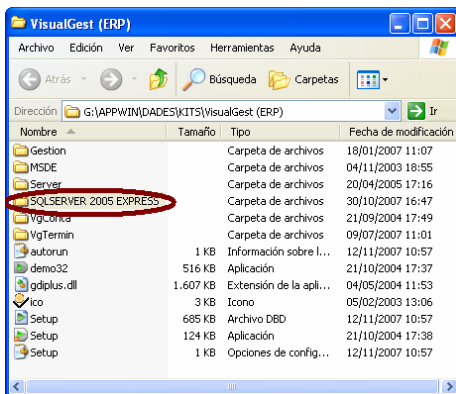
VisualGest (ERP)

Archivo Edición Ver Favoritos Herramientas Ayuda

Atrás Búsqueda Carpetas

Dirección G:\APPWIN\DADES\KITS\VisualGest (ERP) Ir

| Nombre | Tamaño | Tipo | Fecha de modificación |
|---|---|---|---|
| Gestion | | Carpeta de archivos | 18/01/2007 11:07 |
| MSDE | | Carpeta de archivos | 04/11/2003 18:55 |
| Server | | Carpeta de archivos | 20/04/2005 17:16 |
| SQLSERVER 2005 EXPRESS | | Carpeta de archivos | 30/10/2007 16:47 |
| VgConta | | Carpeta de archivos | 21/09/2004 17:49 |
| VgTermin | | Carpeta de archivos | 09/07/2007 11:01 |
| autorun | 1 KB | Información sobre l... | 12/11/2007 10:57 |
| demo32 | 516 KB | Aplicación | 21/10/2004 17:37 |
| gdiplus.dll | 1.607 KB | Extensión de la apli... | 04/05/2004 11:53 |
| ico | 3 KB | Icono | 05/02/2003 13:06 |
| Setup | 685 KB | Archivo DBD | 12/11/2007 10:57 |
| Setup | 124 KB | Aplicación | 21/10/2004 17:38 |
| Setup | 1 KB | Opciones de config... | 12/11/2007 10:57 |